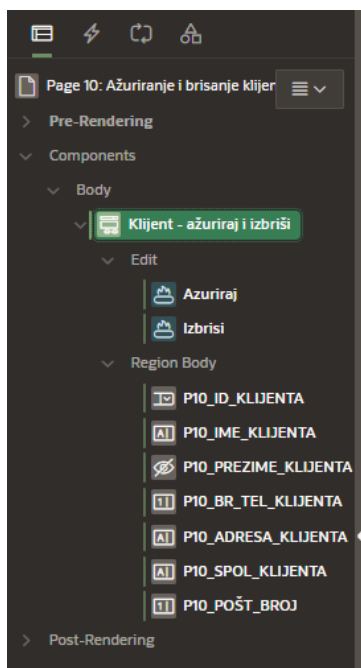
Page 10: Ažuriranje i brisanje klijen

Pre-Rendering

Components

Body

Klijent - ažuriraj i izbriši

Edit

Azuriraj

Izbrisi

Region Body

P10_ID_KLIJENTA

P10_IME_KLIJENTA

P10_PREZIME_KLIJENTA

P10_BR_TEL_KLIJENTA

P10_ADRESA_KLIJENTA

P10_SPOL_KLIJENTA

P10_POŠT_BROJ

Post-Rendering